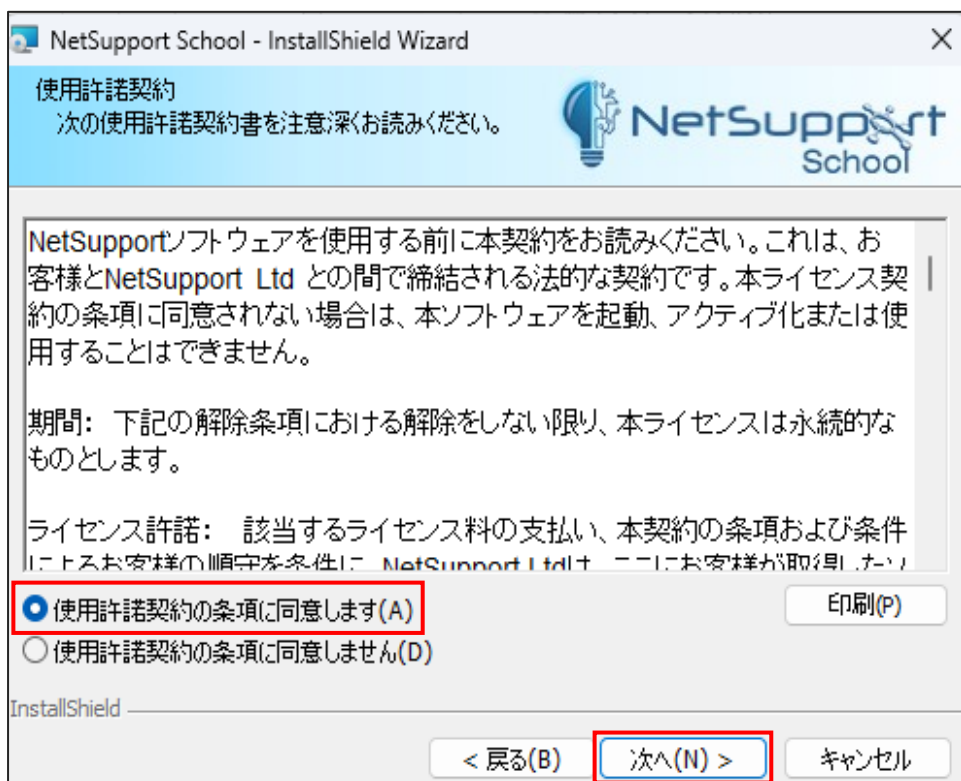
NetSupport School - InstallShield Wizard

×

使用許諾契約
次の使用許諾契約書を注意深くお読みください。

NetSupport School

NetSupportソフトウェアを使用する前に本契約をお読みください。これは、お客様とNetSupport Ltd との間で締結される法的な契約です。本ライセンス契約の条項に同意されない場合は、本ソフトウェアを起動、アクティブ化または使用することはできません。

期間: 下記の解除条項における解除をしない限り、本ライセンスは永続的なものとします。

ライセンス許諾: 該当するライセンス料の支払い、本契約の条項および条件 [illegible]

使用許諾契約の条項に同意します(A)

印刷(P)

使用許諾契約の条項に同意しません(D)

InstallShield

< 戻る(B)

次へ(N) >

キャンセル